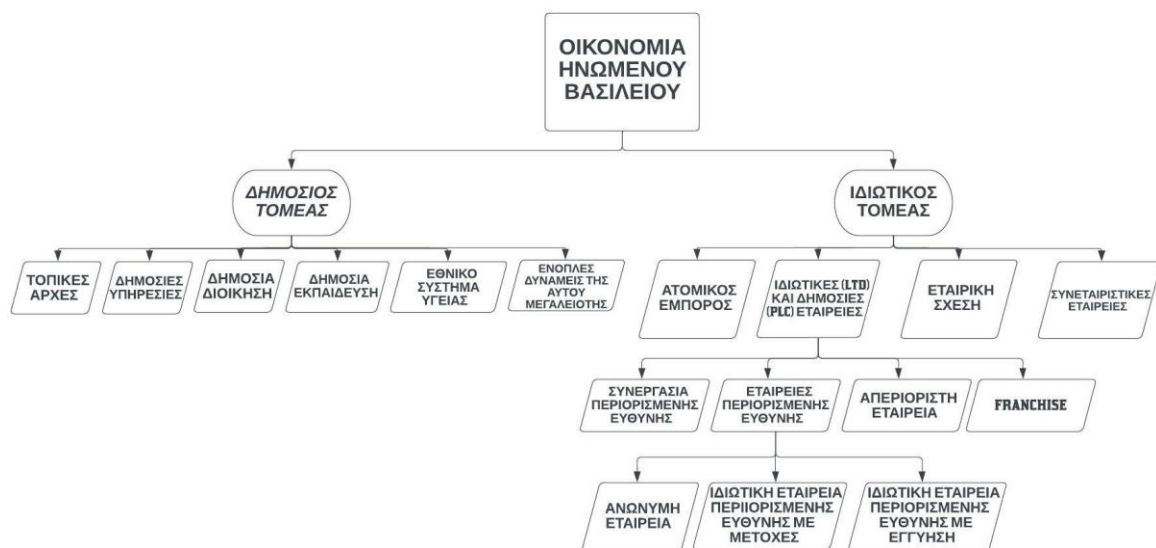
ΟΙΚΟΝΟΜΙΑ ΗΝΩΜΕΝΟΥ ΒΑΣΙΛΕΙΟΥ

ΔΗΜΟΣΙΟΣ ΤΟΜΕΑΣ

ΙΔΙΩΤΙΚΟΣ ΤΟΜΕΑΣ

ΤΟΠΙΚΕΣ ΑΡΧΕΣ

ΔΗΜΟΣΙΕΣ ΥΠΗΡΕΣΙΕΣ

ΔΗΜΟΣΙΑ ΔΙΟΙΚΗΣΗ

ΔΗΜΟΣΙΑ ΕΚΠΑΙΔΕΥΣΗ

ΕΘΝΙΚΟ ΣΥΣΤΗΜΑ ΥΓΕΙΑΣ

ΕΝΟΠΛΕΣ ΔΥΝΑΜΕΙΣ ΤΗΣ ΑΥΤΟΥ ΜΕΓΑΛΕΙΟΤΗΣ

ΑΤΟΜΙΚΟΣ ΕΜΠΟΡΟΣ

ΙΔΙΩΤΙΚΕΣ (LTD) ΚΑΙ ΔΗΜΟΣΙΕΣ (PLC) ΕΤΑΙΡΕΙΕΣ

ΕΤΑΙΡΙΚΗ ΣΧΕΣΗ

ΣΥΝΕΤΑΙΡΙΣΤΙΚΕΣ ΕΤΑΙΡΕΙΕΣ

ΣΥΝΕΡΓΑΣΙΑ ΠΕΡΙΟΡΙΣΜΕΝΗΣ ΕΥΘΥΝΗΣ

ΕΤΑΙΡΕΙΕΣ ΠΕΡΙΟΡΙΣΜΕΝΗΣ ΕΥΘΥΝΗΣ

ΑΠΕΡΙΟΡΙΣΤΗ ΕΤΑΙΡΕΙΑ

FRANCHISE

ΑΝΩΝΥΜΗ ΕΤΑΙΡΕΙΑ

ΙΔΙΩΤΙΚΗ ΕΤΑΙΡΕΙΑ ΠΕΡΙΙΟΡΙΣΜΕΝΗΣ ΕΥΘΥΝΗΣ ΜΕ ΜΕΤΟΧΕΣ

ΙΔΙΩΤΙΚΗ ΕΤΑΙΡΕΙΑ ΠΕΡΙΟΡΙΣΜΕΝΗΣ ΕΥΘΥΝΗΣ ΜΕ ΕΓΓΥΗΣΗ